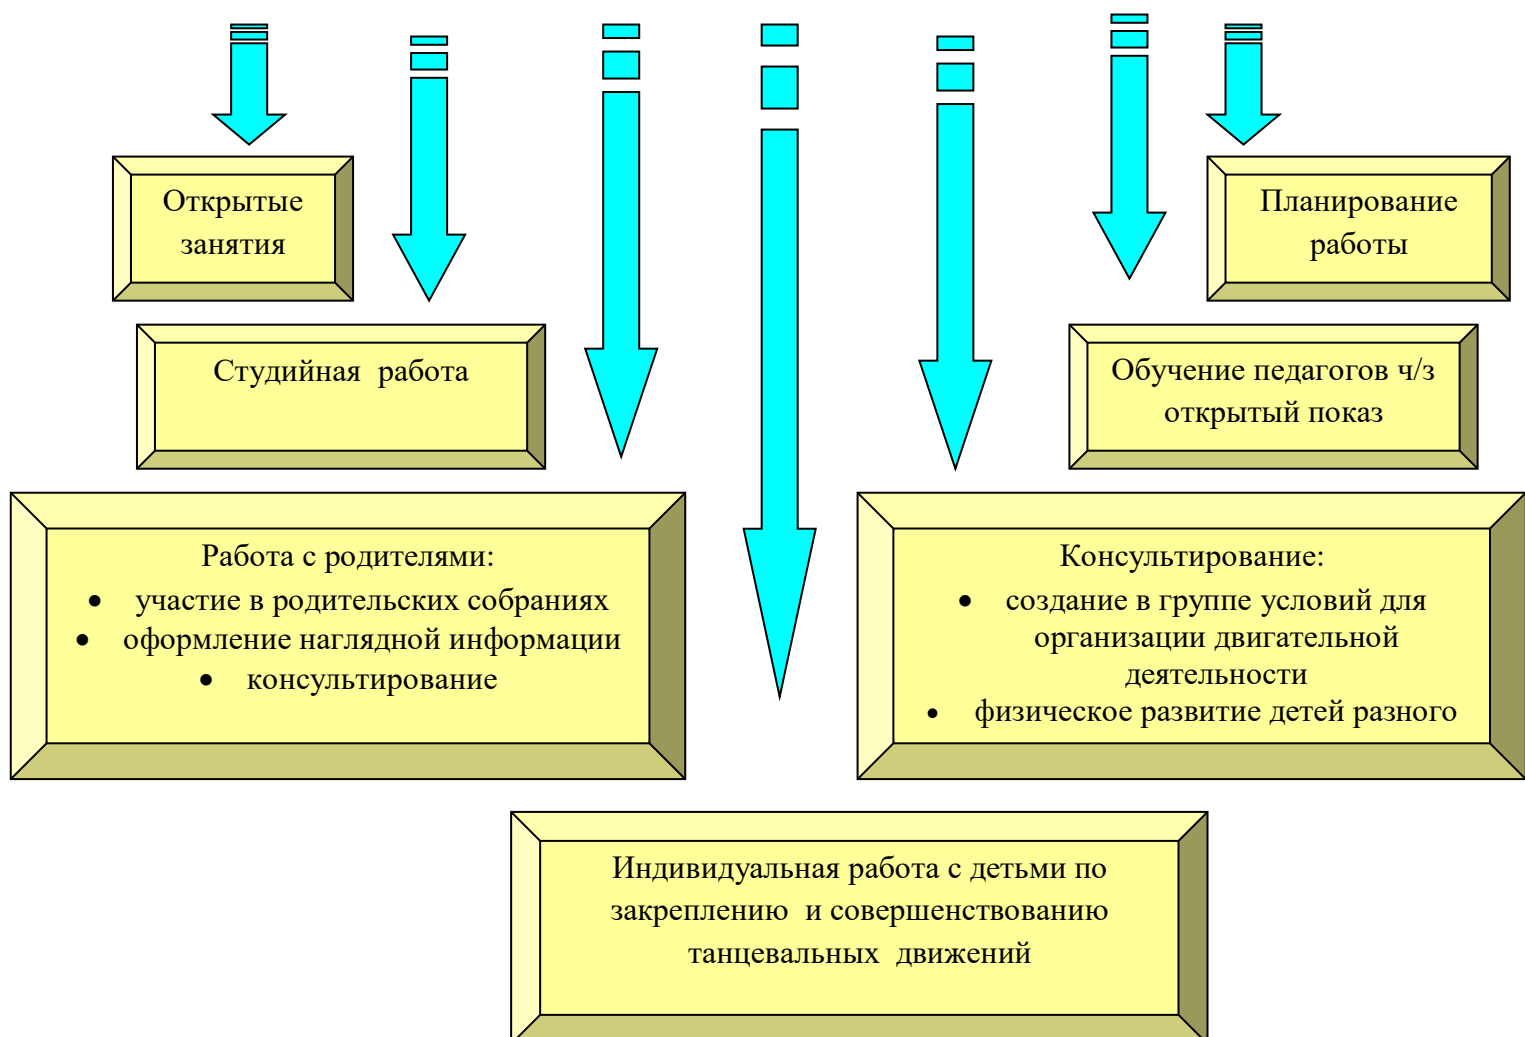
Открытые занятия

Планирование работы

Студийная работа

Обучение педагогов ч/з открытый показ

Работа с родителями:
- участие в родительских собраниях
- оформление наглядной информации
- консультирование

Консультирование:
- создание в группе условий для организации двигательной деятельности
- физическое развитие детей разного

Индивидуальная работа с детьми по закреплению и совершенствованию танцевальных движений